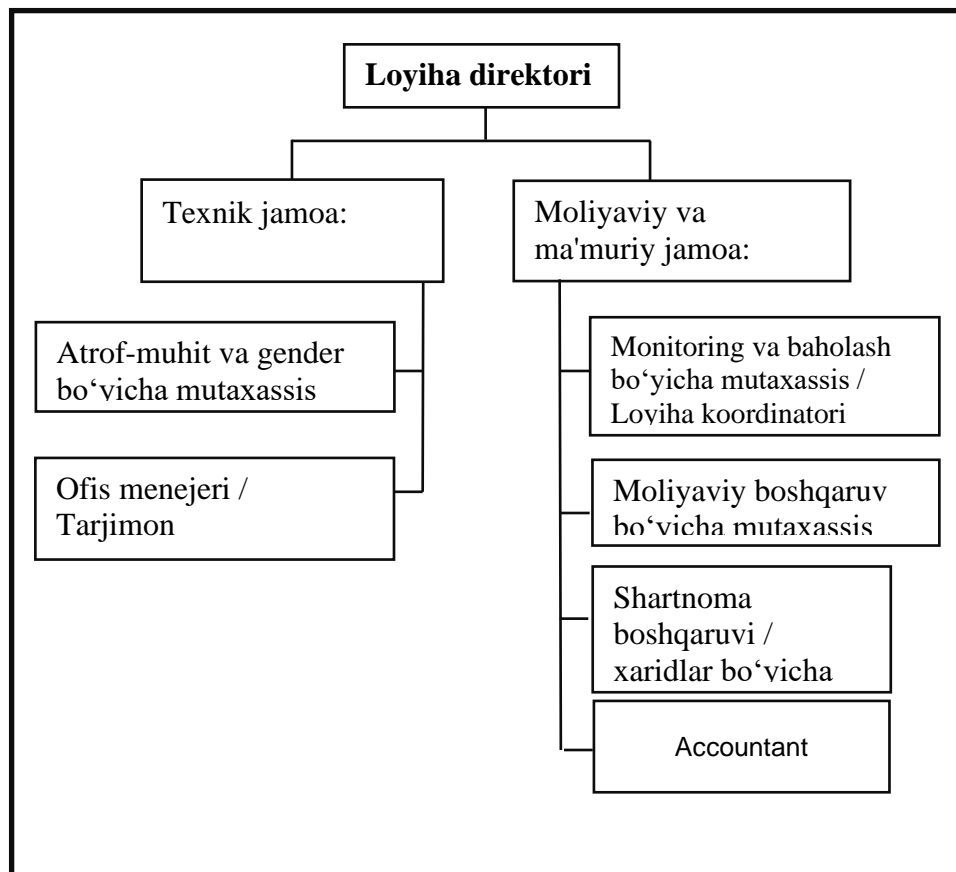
Loyiha direktori

Texnik jamoa:

Moliyaviy va ma'muriy jamoa:

Atrof-muhit va gender bo‘yicha mutaxassis

Ofis menejeri / Tarjimon

Monitoring va baholash bo‘yicha mutaxassis / Loyiha koordinatori

Moliyaviy boshqaruv bo‘yicha mutaxassis

Shartnoma boshqaruvi / xaridlar bo‘yicha

Accountant